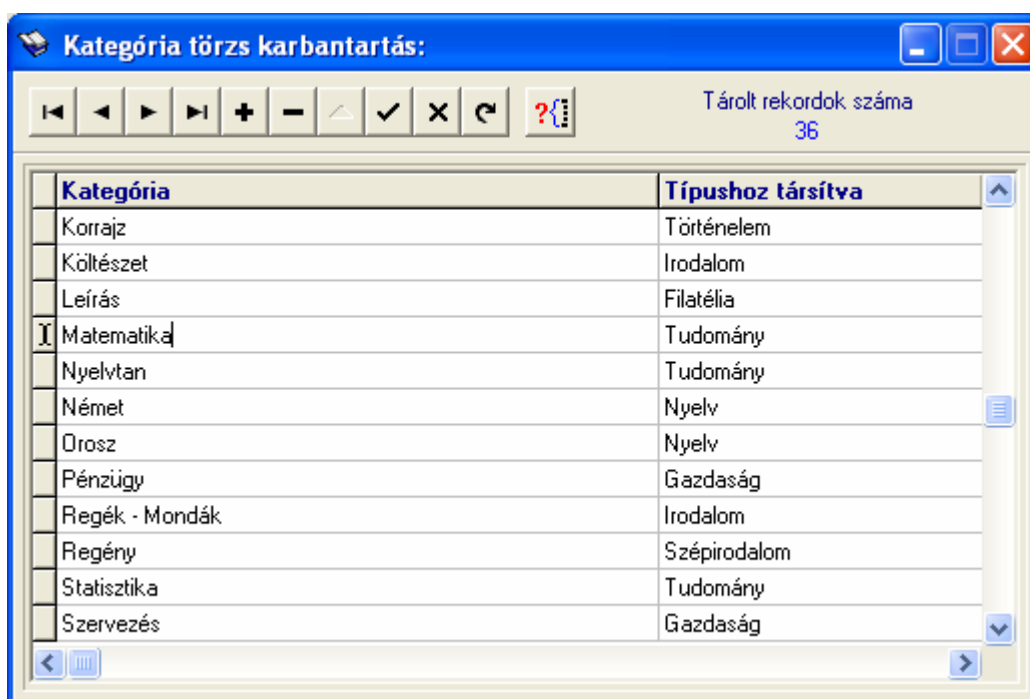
Kategória törzs karbantartás:

Tárolt rekordok száma
36

| Kategória | Típushoz társítva |
|---|---|
| Korrajz | Történelem |
| Költészet | Irodalom |
| Leírás | Filatélia |
| Matematika | Tudomány |
| Nyelvtan | Tudomány |
| Német | Nyelv |
| Orosz | Nyelv |
| Pénzügy | Gazdaság |
| Regék - Mondák | Irodalom |
| Regény | Szépirodalom |
| Statisztika | Tudomány |
| Szervezés | Gazdaság |